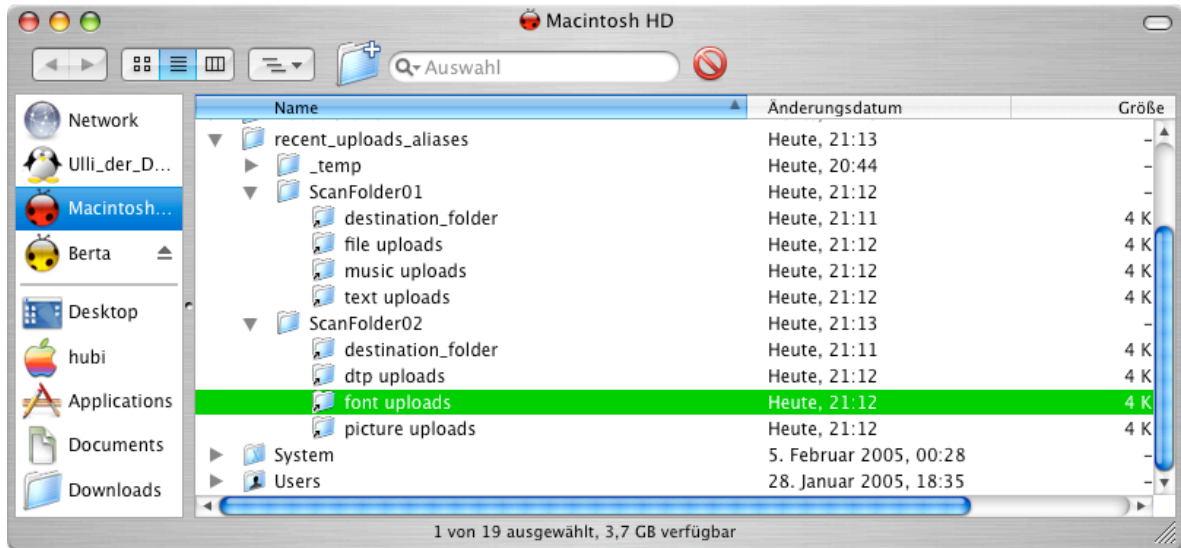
Macintosh HD

Auswahl

Network
Ulli_der_D...
Macintosh...
Berta
Desktop
hubi
Applications
Documents
Downloads

| Name | Änderungsdatum | Größe |
|---|---|---|
| recent_uploads_aliases | Heute, 21:13 | – |
| _temp | Heute, 20:44 | – |
| ScanFolder01 | Heute, 21:12 | – |
| destination_folder | Heute, 21:11 | 4 K |
| file uploads | Heute, 21:12 | 4 K |
| music uploads | Heute, 21:12 | 4 K |
| text uploads | Heute, 21:12 | 4 K |
| ScanFolder02 | Heute, 21:13 | – |
| destination_folder | Heute, 21:11 | 4 K |
| dtp uploads | Heute, 21:12 | 4 K |
| font uploads | Heute, 21:12 | 4 K |
| picture uploads | Heute, 21:12 | 4 K |
| System | 5. Februar 2005, 00:28 | – |
| Users | 28. Januar 2005, 18:35 | – |

1 von 19 ausgewählt, 3,7 GB verfügbar